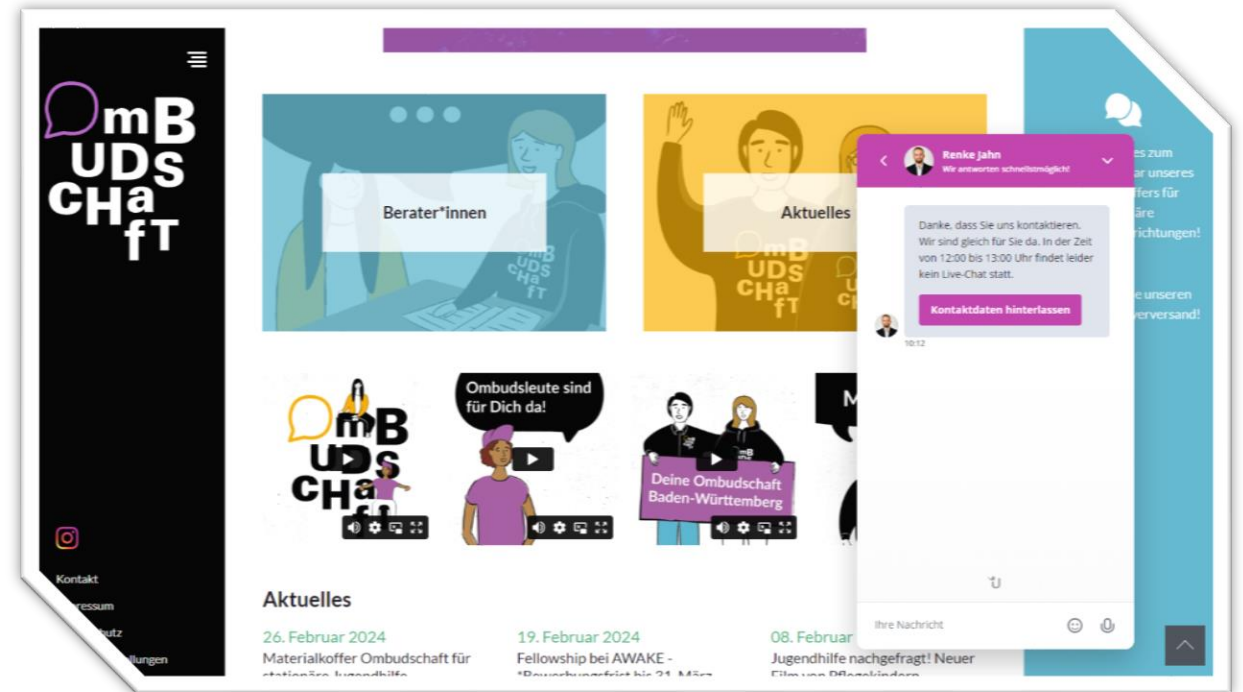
OmBUDSCHafT

Berater*innen

Aktuelles

OmBUDSCHafT

Ombudsleute sind für Dich da!

Deine Ombudschaft Baden-Württemberg

OmBUDSCHafT

M

Kontakt
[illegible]ressum
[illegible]utz
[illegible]llungen

Aktuelles

26. Februar 2024
Materialkoffer Ombudschaft für stationäre Jugendhilfe

19. Februar 2024
Fellowship bei AWAKE - *Bewerbungsfrist bis 21. März

08. Februar
Jugendhilfe nachgefragt! Neuer Film von Pflegekindern

Renke Jahn
Wir antworten schnellstmöglich!

Danke, dass Sie uns kontaktieren. Wir sind gleich für Sie da. In der Zeit von 12:00 bis 13:00 Uhr findet leider kein Live-Chat statt.

Kontaktdaten hinterlassen

10:12

Ihre Nachricht

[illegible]es zum
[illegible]ar unseres
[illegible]ffers für
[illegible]äre
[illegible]richtungen!

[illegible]e unseren
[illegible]versand!